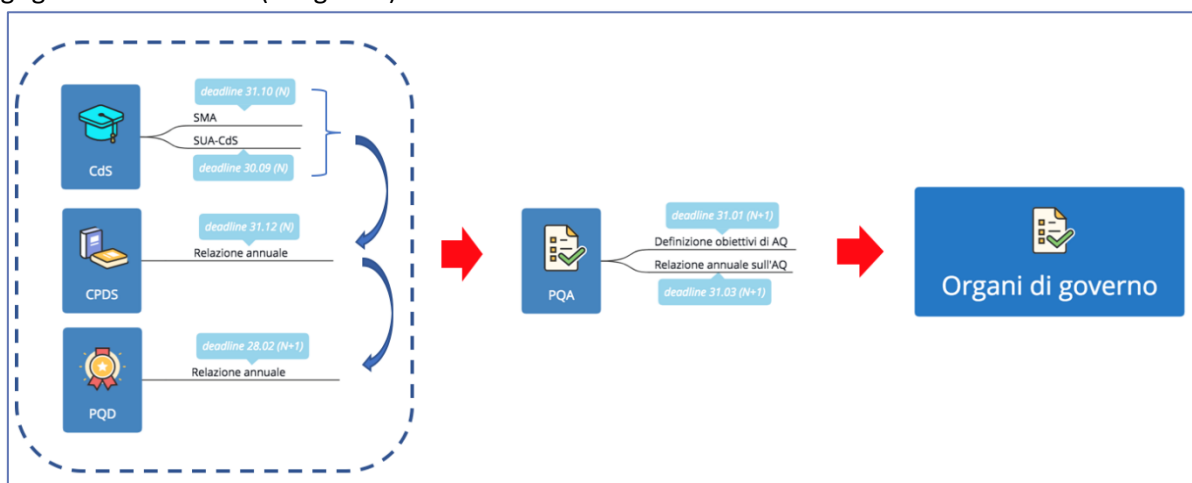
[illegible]

CdS

deadline 31.10 (N)

SMA

SUA-CdS

deadline 30.09 (N)

CPDS

deadline 31.12 (N)

Relazione annuale

PQD

deadline 28.02 (N+1)

Relazione annuale

PQA

deadline 31.01 (N+1)

Definizione obiettivi di AQ

Relazione annuale sull'AQ

deadline 31.03 (N+1)

Organi di governo